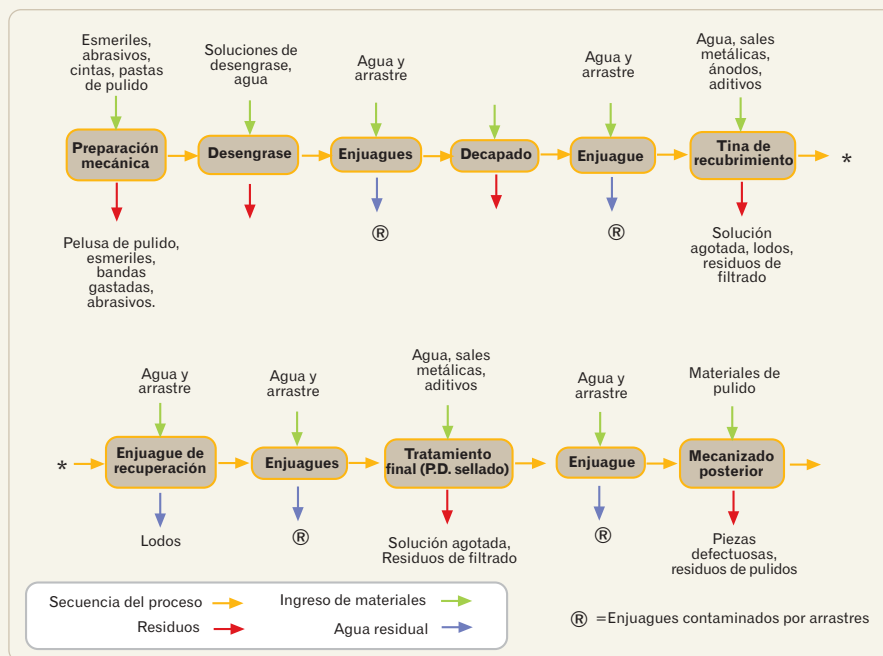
Esmeriles, abrasivos, cintas, pastas de pulido

Soluciones de desengrase, agua

Agua y arrastre

Agua y arrastre

Agua, sales metálicas, ánodos, aditivos

Preparación mecánica

Desengrase

Enjuagues

Decapado

Enjuague

Tina de recubrimiento

*

®

®

Pelusa de pulido, esmeriles, bandas gastadas, abrasivos.

Solución agotada, lodos, residuos de filtrado

Agua y arrastre

Agua y arrastre

Agua, sales metálicas, aditivos

Agua y arrastre

Materiales de pulido

*

Enjuague de recuperación

Enjuagues

Tratamiento final (P.D. sellado)

Enjuague

Mecanizado posterior

Lodos

®

Solución agotada, Residuos de filtrado

®

Piezas defectuosas, residuos de pulidos

Secuencia del proceso

Residuos

Ingreso de materiales

Agua residual

® =Enjuagues contaminados por arrastres